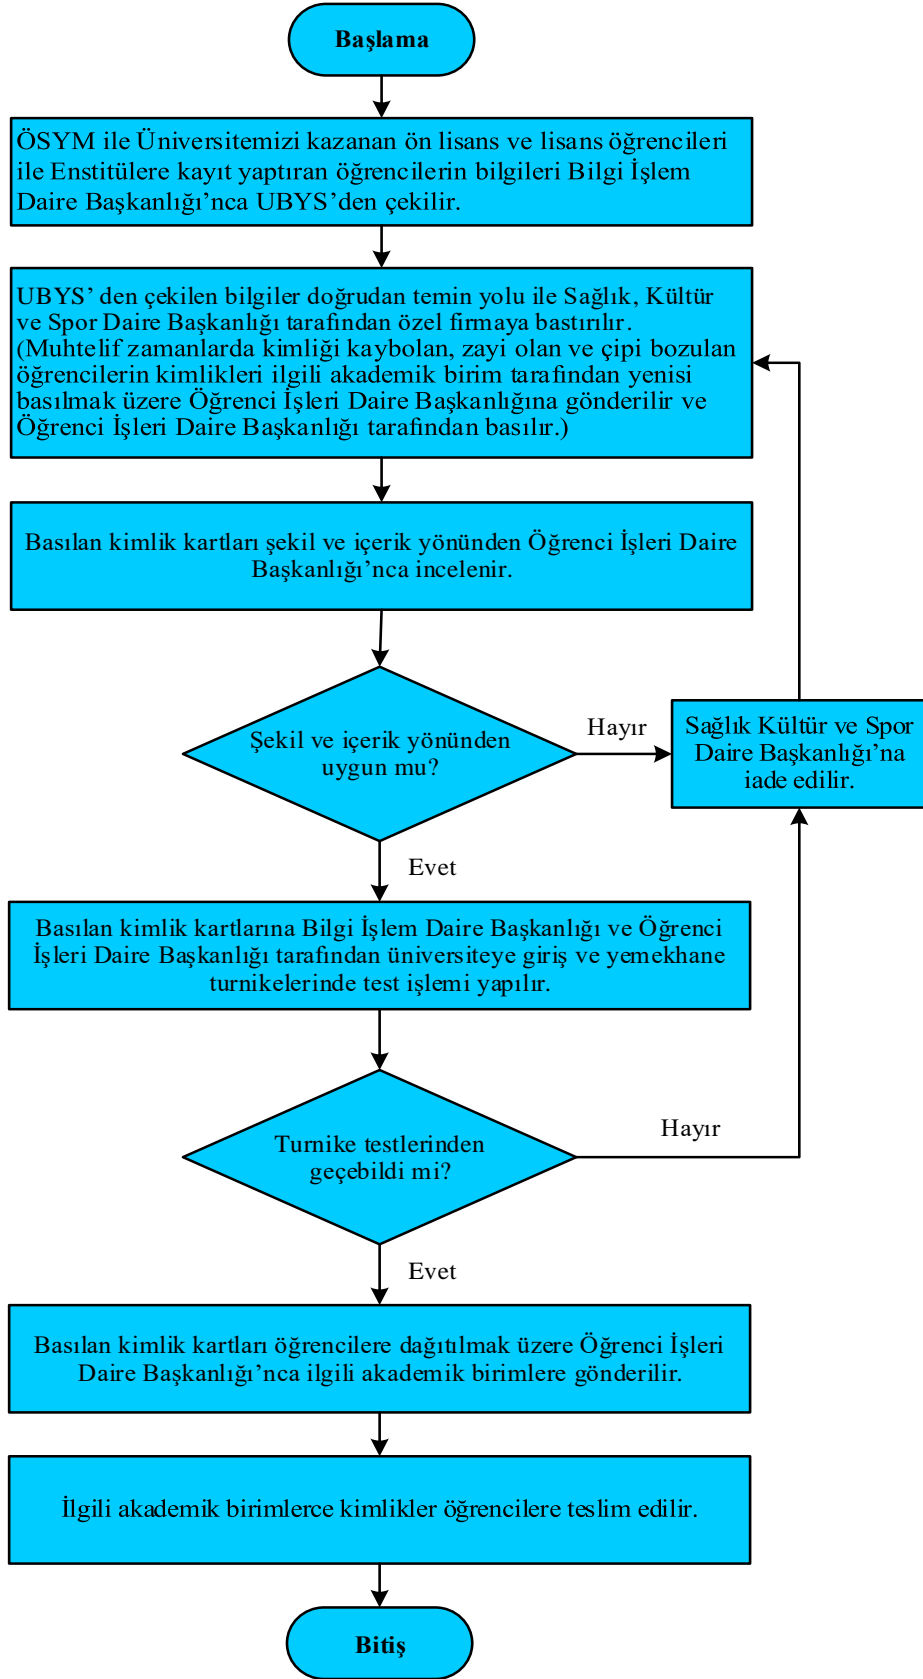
Başlama

ÖSYM ile Üniversitemizi kazanan ön lisans ve lisans öğrencileri ile Enstitülere kayıt yaptıran öğrencilerin bilgileri Bilgi İşlem Daire Başkanlığı'nca UBYS'den çekilir.

UBYS' den çekilen bilgiler doğrudan temin yolu ile Sağlık, Kültür ve Spor Daire Başkanlığı tarafından özel firmaya bastırılır. (Muhtelif zamanlarda kimliği kaybolan, zayi olan ve çipi bozulan öğrencilerin kimlikleri ilgili akademik birim tarafından yenisi basılmak üzere Öğrenci İşleri Daire Başkanlığına gönderilir ve Öğrenci İşleri Daire Başkanlığı tarafından basılır.)

Basılan kimlik kartları şekil ve içerik yönünden Öğrenci İşleri Daire Başkanlığı'nca incelenir.

Şekil ve içerik yönünden uygun mu?

Hayır

Sağlık Kültür ve Spor Daire Başkanlığı'na iade edilir.

Evet

Basılan kimlik kartlarına Bilgi İşlem Daire Başkanlığı ve Öğrenci İşleri Daire Başkanlığı tarafından üniversiteye giriş ve yemekhane turnikelerinde test işlemi yapılır.

Turnike testlerinden geçebildi mi?

Hayır

Evet

Basılan kimlik kartları öğrencilere dağıtılmak üzere Öğrenci İşleri Daire Başkanlığı'nca ilgili akademik birimlere gönderilir.

İlgili akademik birimlerce kimlikler öğrencilere teslim edilir.

Bitiş